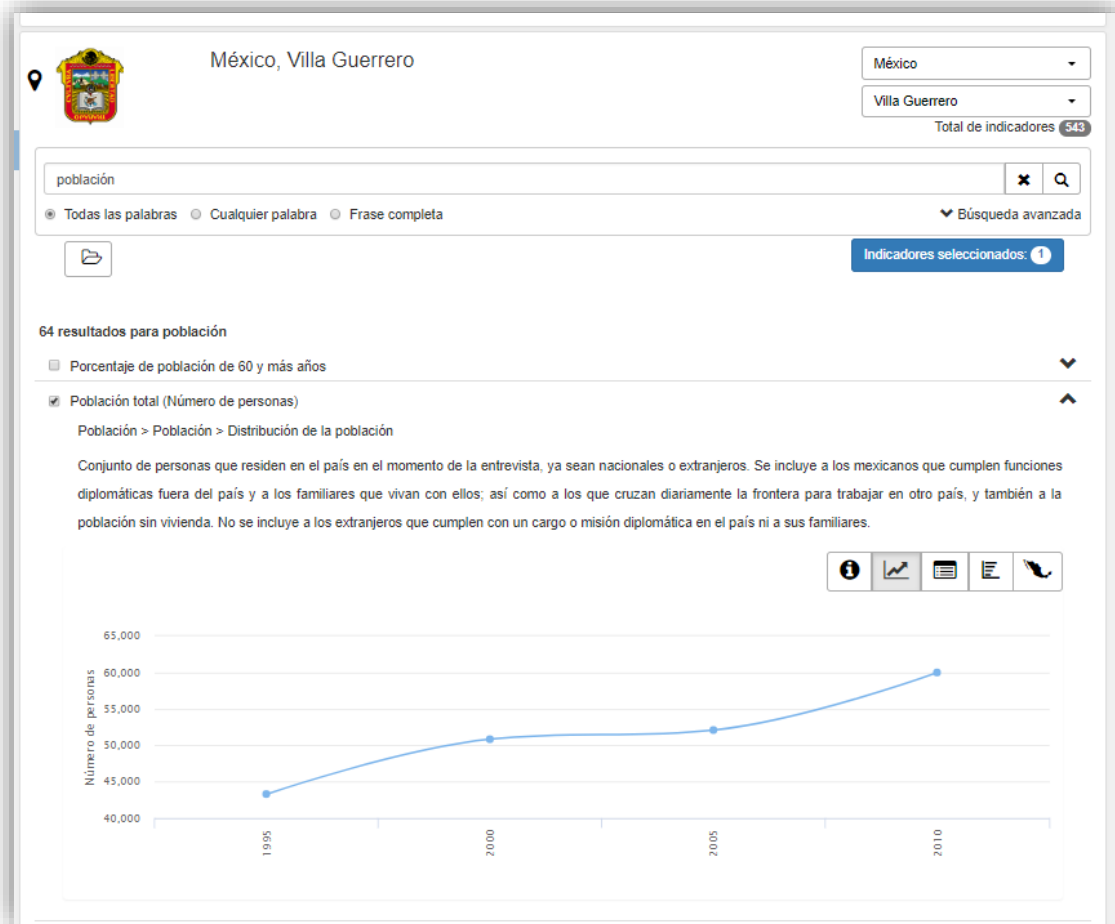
México, Villa Guerrero

México

Villa Guerrero

Total de indicadores 543

población

Todas las palabras  Cualquier palabra  Frase completa

Búsqueda avanzada

Indicadores seleccionados: 1

64 resultados para población

Porcentaje de población de 60 y más años

Población total (Número de personas)

Población > Población > Distribución de la población

Conjunto de personas que residen en el país en el momento de la entrevista, ya sean nacionales o extranjeros. Se incluye a los mexicanos que cumplen funciones diplomáticas fuera del país y a los familiares que vivan con ellos; así como a los que cruzan diariamente la frontera para trabajar en otro país, y también a la población sin vivienda. No se incluye a los extranjeros que cumplen con un cargo o misión diplomática en el país ni a sus familiares.

65,000
60,000
55,000
50,000
45,000
40,000

Número de personas

1995
2000
2005
2010